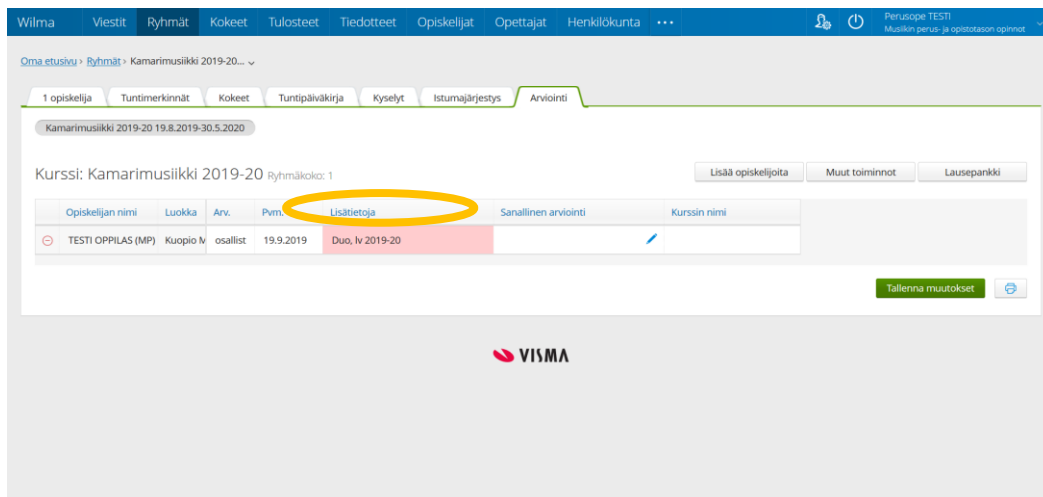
Wilma Viestit Ryhmät Kokeet Tulosteet Tiedotteet Opiskelijat Opettajat Henkilökunta •••

Perusope TESTI
Musiikin perus- ja opistotason opinnot

Oma etusivu › Ryhmät › Kamarimusiikki 2019-20...

1 opiskelija | Tuntimerkinnät | Kokeet | Tuntipäiväkirja | Kyselyt | Istumajärjestys | Arviointi

Kamarimusiikki 2019-20 19.8.2019-30.5.2020

Kurssi: Kamarimusiikki 2019-20 Ryhmäkoko: 1

Lisää opiskelijoita | Muut toiminnot | Lausepankki

| | Opiskelijan nimi | Luokka | Arv. | Pvm. | Lisätietoja | Sanallinen arviointi | Kurssin nimi |
|---|---|---|---|---|---|---|---|
| ⊖ | TESTI OPPILAS (MP) | Kuopio M | osallist | 19.9.2019 | Duo, lv 2019-20 | | |

Tallenna muutokset

VISMA